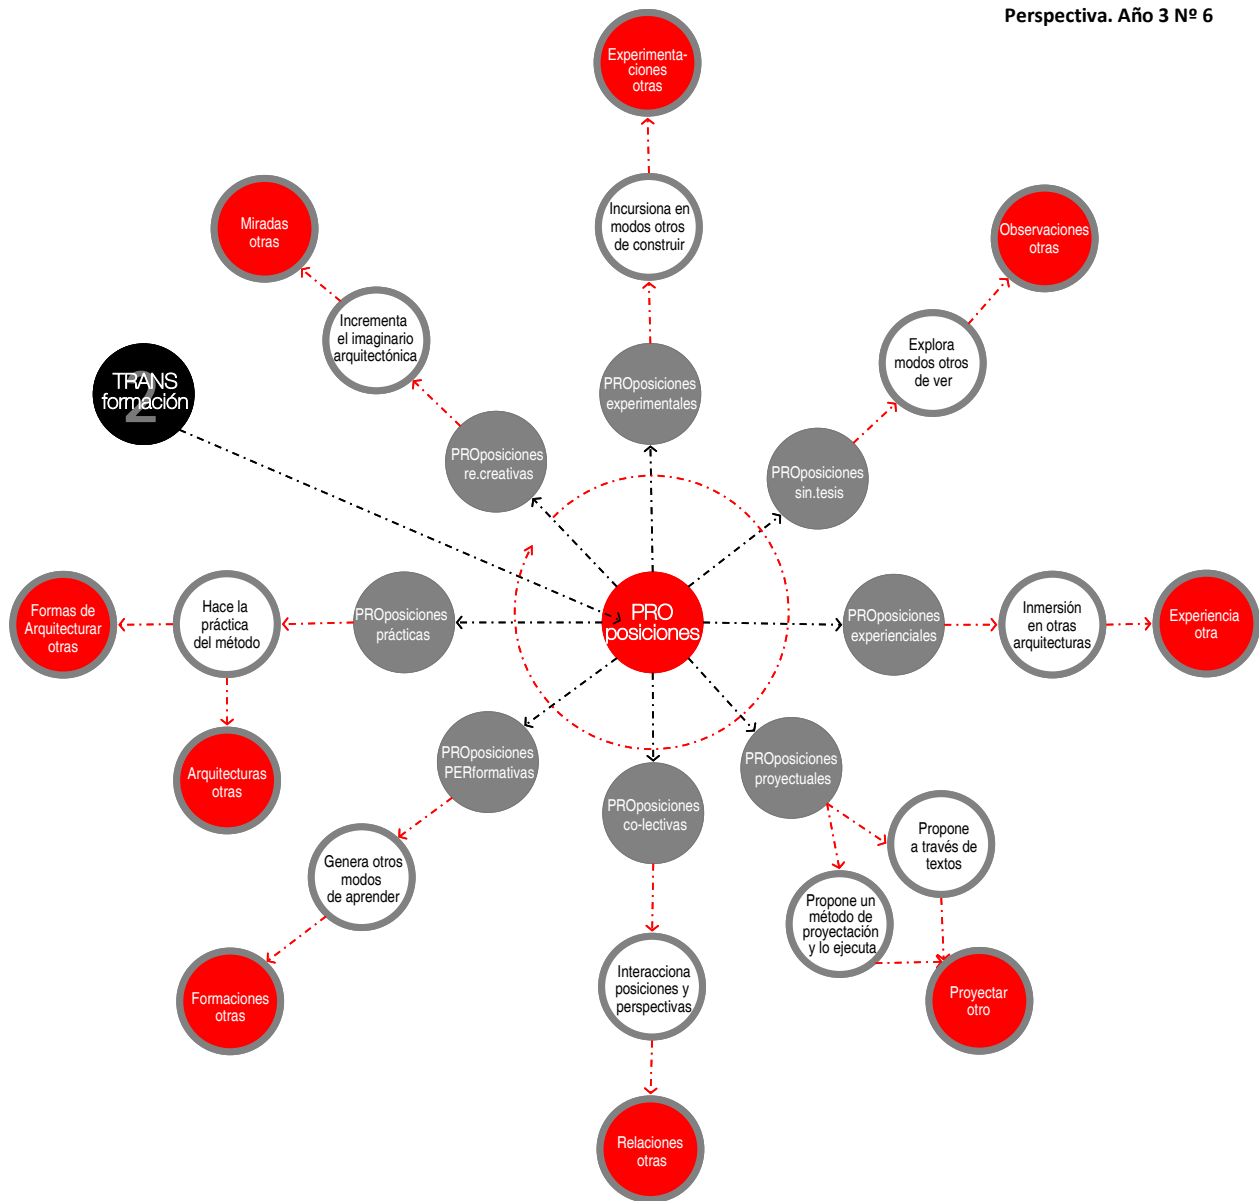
Perspectiva. Año 3 Nº 6

Experimentaciones otras

Incursiona en modos otros de construir

PROposiciones experimentales

Miradas otras

Incrementa el imaginario arquitectónica

PROposiciones re.creativas

Observaciones otras

Explora modos otros de ver

PROposiciones sin.tesis

TRANS formación 2

PRO posiciones

Formas de Arquitecturar otras

Hace la práctica del método

PROposiciones prácticas

Arquitecturas otras

PROposiciones experienciales

Inmersión en otras arquitecturas

Experiencia otra

PROposiciones PERformativas

Genera otros modos de aprender

Formaciones otras

PROposiciones co-lectivas

Interacciona posiciones y perspectivas

Relaciones otras

PROposiciones proyectuales

Propone a través de textos

Propone un método de proyectación y lo ejecuta

Proyectar otro